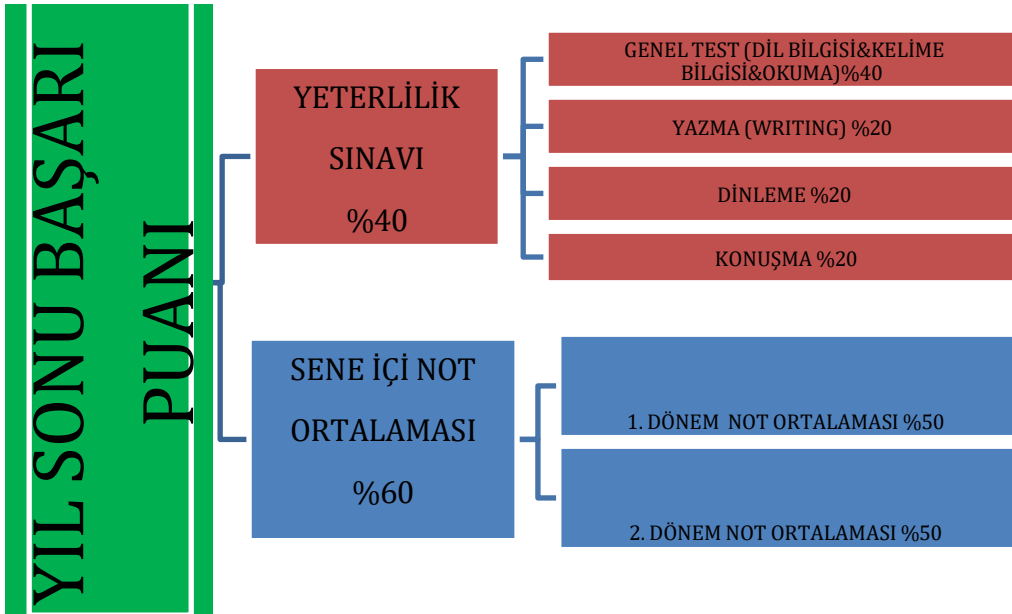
YIL SONU BAŞARI PUANI

YETERLİLİK SINAVI %40

GENEL TEST (DİL BİLGİSİ&KELİME BİLGİSİ&OKUMA)%40

YAZMA (WRITING) %20

DİNLEME %20

KONUŞMA %20

SENE İÇİ NOT ORTALAMASI %60

1. DÖNEM NOT ORTALAMASI %50

2. DÖNEM NOT ORTALAMASI %50